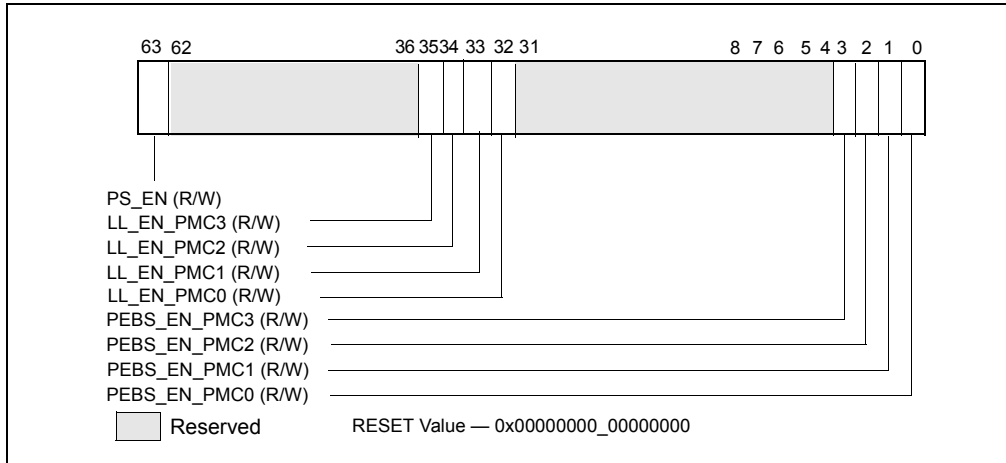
63 62 36 35 34 33 32 31 8 7 6 5 4 3 2 1 0

PS_EN (R/W)
LL_EN_PMC3 (R/W)
LL_EN_PMC2 (R/W)
LL_EN_PMC1 (R/W)
LL_EN_PMC0 (R/W)
PEBS_EN_PMC3 (R/W)
PEBS_EN_PMC2 (R/W)
PEBS_EN_PMC1 (R/W)
PEBS_EN_PMC0 (R/W)

Reserved

RESET Value — 0x00000000_00000000